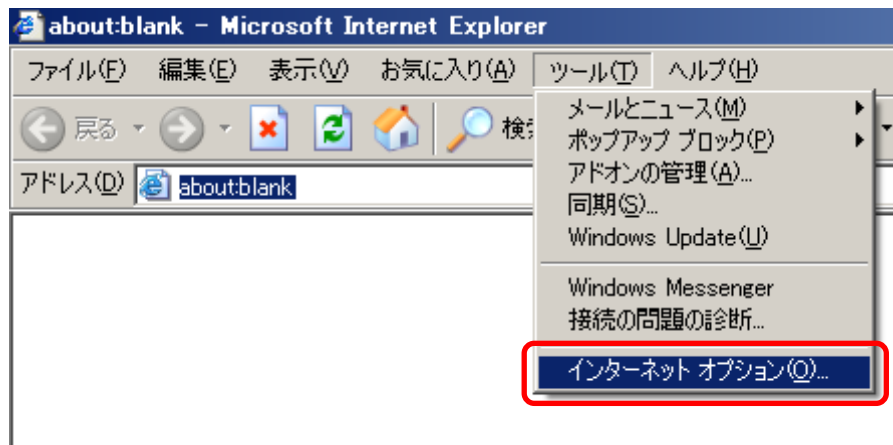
about:blank - Microsoft Internet Explorer

ファイル(F) 編集(E) 表示(V) お気に入り(A) ツール(T) ヘルプ(H)

戻る 検索

アドレス(D) about:blank

メールとニュース(M)
ポップアップ ブロック(P)
アドオンの管理(A)...
同期(S)...
Windows Update(U)

Windows Messenger
接続の問題の診断...

インターネット オプション(O)...